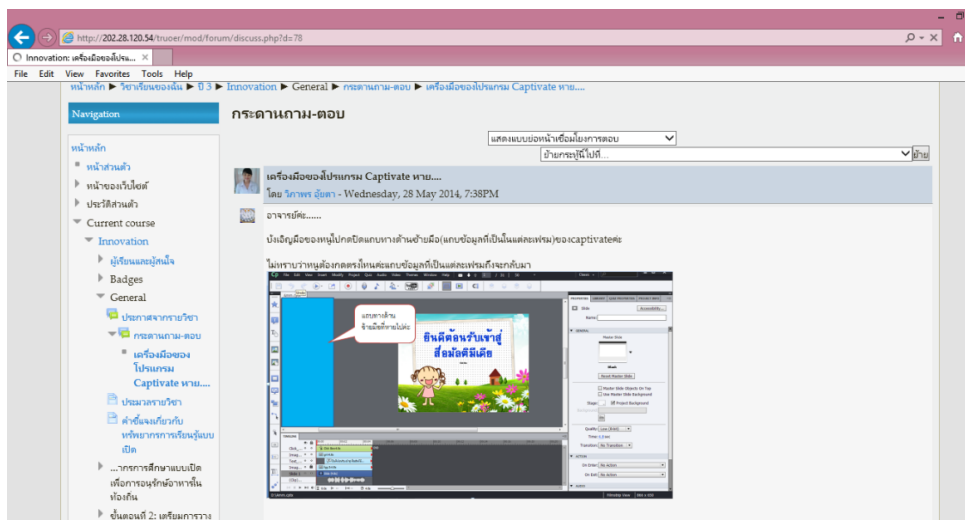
http://202.28.120.54/truoer/mod/forum/discuss.php?d=78

Innovation: เครื่องมือของโปรแ... ×

File Edit View Favorites Tools Help

หน้าหลัก ▶ วิชาเรียนของฉัน ▶ ปี 3 ▶ Innovation ▶ General ▶ กระดานถาม-ตอบ ▶ เครื่องมือของโปรแกรม Captivate หาย....

Navigation

หน้าหลัก
หน้าส่วนตัว
หน้าของเว็บไซต์
ประวัติส่วนตัว
Current course
Innovation
ผู้เรียนและผู้สนใจ
Badges
General
ประกาศจากรายวิชา
กระดานถาม-ตอบ
เครื่องมือของโปรแกรม Captivate หาย....
ประมวลรายวิชา
คำชี้แจงเกี่ยวกับทรัพยากรการเรียนรู้แบบเปิด
...การการศึกษาแบบเปิดเพื่อการอนุรักษ์อาหารในท้องถิ่น
ขั้นตอนที่ 2: เตรียมการวาง

กระดานถาม-ตอบ

แสดงแบบย่อหน้าเชื่อมโยงการตอบ

ย้ายกระทู้นี้ไปที่...

ย้าย

เครื่องมือของโปรแกรม Captivate หาย....

โดย วิภาพร อุ้ยตา - Wednesday, 28 May 2014, 7:38PM

อาจารย์ค่ะ......

บังเอิญมือของหนูไปกดปิดแถบทางด้านซ้ายมือ(แถบข้อมูลที่เป็นในแต่ละเฟรม)ของcaptivateค่ะ

ไม่ทราบว่าหนูต้องกดตรงไหนค่ะแถบข้อมูลที่เป็นแต่ละเฟรมถึงจะกลับมา

แถบขาวด้านซ้ายมือที่หายไปค่ะ

ยินดีต้อนรับเข้าสู่สื่อมัลติมีเดีย